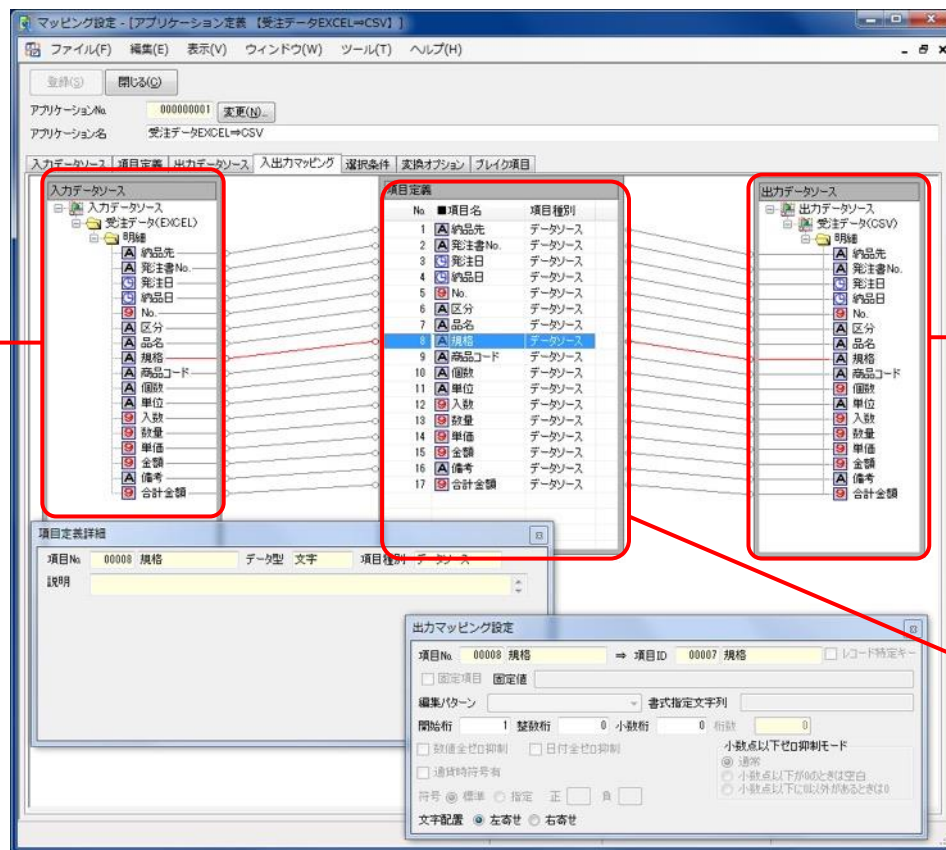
マッピング設定 - [アプリケーション定義 【受注データEXCEL⇒CSV】]

ファイル(F) 編集(E) 表示(V) ウィンドウ(W) ツール(T) ヘルプ(H)

登録(S) 閉じる(C)

アプリケーションNo. 000000001 変更(N)...
アプリケーション名 受注データEXCEL⇒CSV

入力データソース 項目定義 出力データソース 入出力マッピング 選択条件 変換オプション ブレイク項目

入力データソース
入力データソース
受注データ(EXCEL)
明細
納品先
発注書No.
発注日
納品日
No.
区分
品名
規格
商品コード
個数
単位
入数
数量
単価
金額
備考
合計金額

項目定義
| No. | 項目名 | 項目種別 |
|---|---|---|
| 1 | 納品先 | データソース |
| 2 | 発注書No. | データソース |
| 3 | 発注日 | データソース |
| 4 | 納品日 | データソース |
| 5 | No. | データソース |
| 6 | 区分 | データソース |
| 7 | 品名 | データソース |
| 8 | 規格 | データソース |
| 9 | 商品コード | データソース |
| 10 | 個数 | データソース |
| 11 | 単位 | データソース |
| 12 | 入数 | データソース |
| 13 | 数量 | データソース |
| 14 | 単価 | データソース |
| 15 | 金額 | データソース |
| 16 | 備考 | データソース |
| 17 | 合計金額 | データソース |

出力データソース
出力データソース
受注データ(CSV)
明細
納品先
発注書No.
発注日
納品日
No.
区分
品名
規格
商品コード
個数
単位
入数
数量
単価
金額
備考
合計金額

項目定義詳細
項目No. 00008 規格 データ型 文字 項目種別 データソース
説明

出力マッピング設定
項目No. 00008 規格 ⇒ 項目ID 00007 規格 レコード特定キー
固定項目 固定値
編集パターン 書式指定文字列
開始桁 1 整数桁 0 小数桁 0 桁数 0
数値全ゼロ抑制 日付全ゼロ抑制
通貨時符号有
符号 標準 指定 正 負
文字配置 左寄せ 右寄せ
小数点以下ゼロ抑制モード
通常
小数点以下が0のときは空白
小数点以下に0以外があるときは0